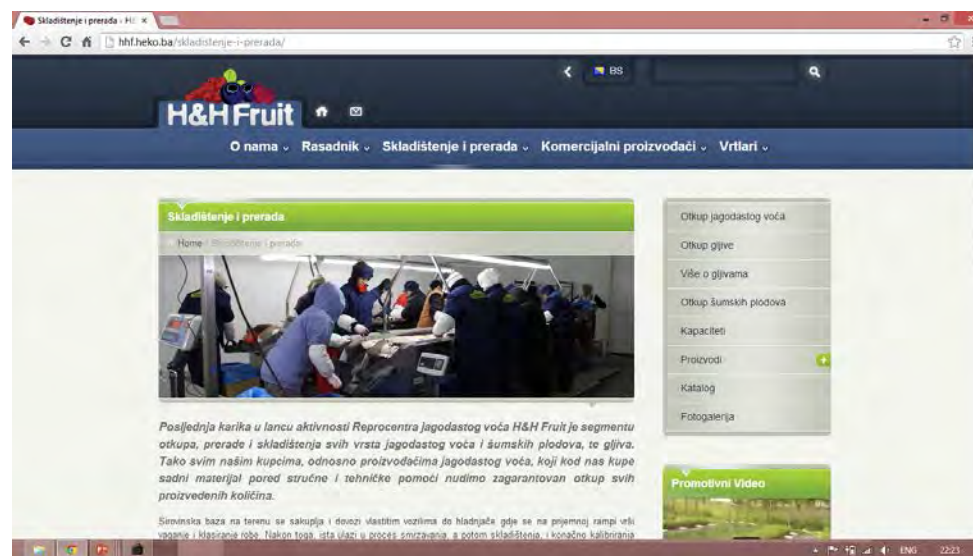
Skladištenje i prerada - H: ×

hhf.heko.ba/skladistenje-i-prerada/

BS

H&H Fruit

O nama ⌄ Rasadnik ⌄ Skladištenje i prerada ⌄ Komercijalni proizvođači ⌄ Vrtlari ⌄

Skladištenje i prerada

Home / Skladištenje i prerada

Posljednja karika u lancu aktivnosti Reprocentra jagodastog voća H&H Fruit je segmentu otkupa, prerade i skladištenja svih vrsta jagodastog voća i šumskih plodova, te gljiva. Tako svim našim kupcima, odnosno proizvođačima jagodastog voća, koji kod nas kupe sadni materijal pored stručne i tehničke pomoći nudimo zagarantovan otkup svih proizvedenih količina.

Sirovinska baza na terenu se sakuplja i dovozi vlastitim vozilima do hladnjače gdje se na prijemnoj rampi vrši vaganje i klasiranje robe. Nakon toga, ista ulazi u proces smrzavanja, a potom skladištenja, i konačno kalibriranja

Otkup jagodastog voća
Otkup gljive
Više o gljivama
Otkup šumskih plodova
Kapaciteti
Proizvodi
Katalog
Fotogalerija

Promotivni Video

ENG 22:23